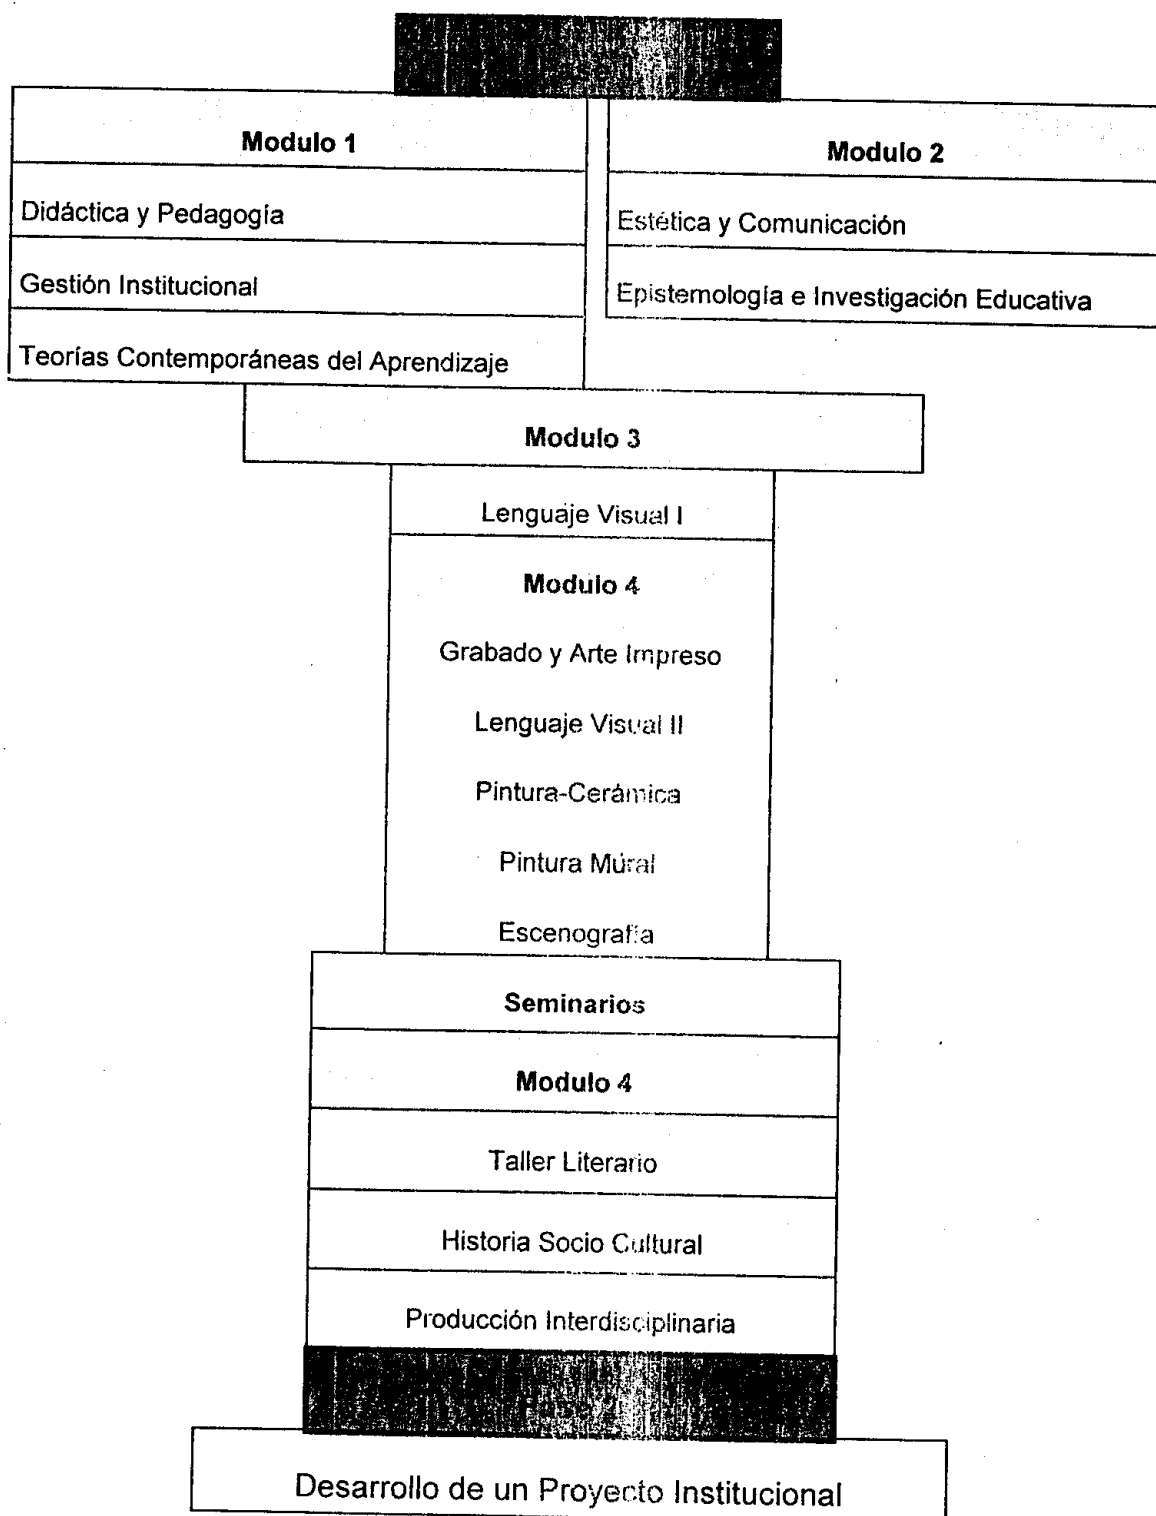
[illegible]

Modulo 1

Didáctica y Pedagogía

Gestión Institucional

Teorías Contemporáneas del Aprendizaje

Modulo 2

Estética y Comunicación

Epistemología e Investigación Educativa

Modulo 3

Lenguaje Visual I

Modulo 4

Grabado y Arte Impreso

Lenguaje Visual II

Pintura-Cerámica

Pintura Mural

Escenografía

Seminarios

Modulo 4

Taller Literario

Historia Socio Cultural

Producción Interdisciplinaria

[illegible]

Desarrollo de un Proyecto Institucional